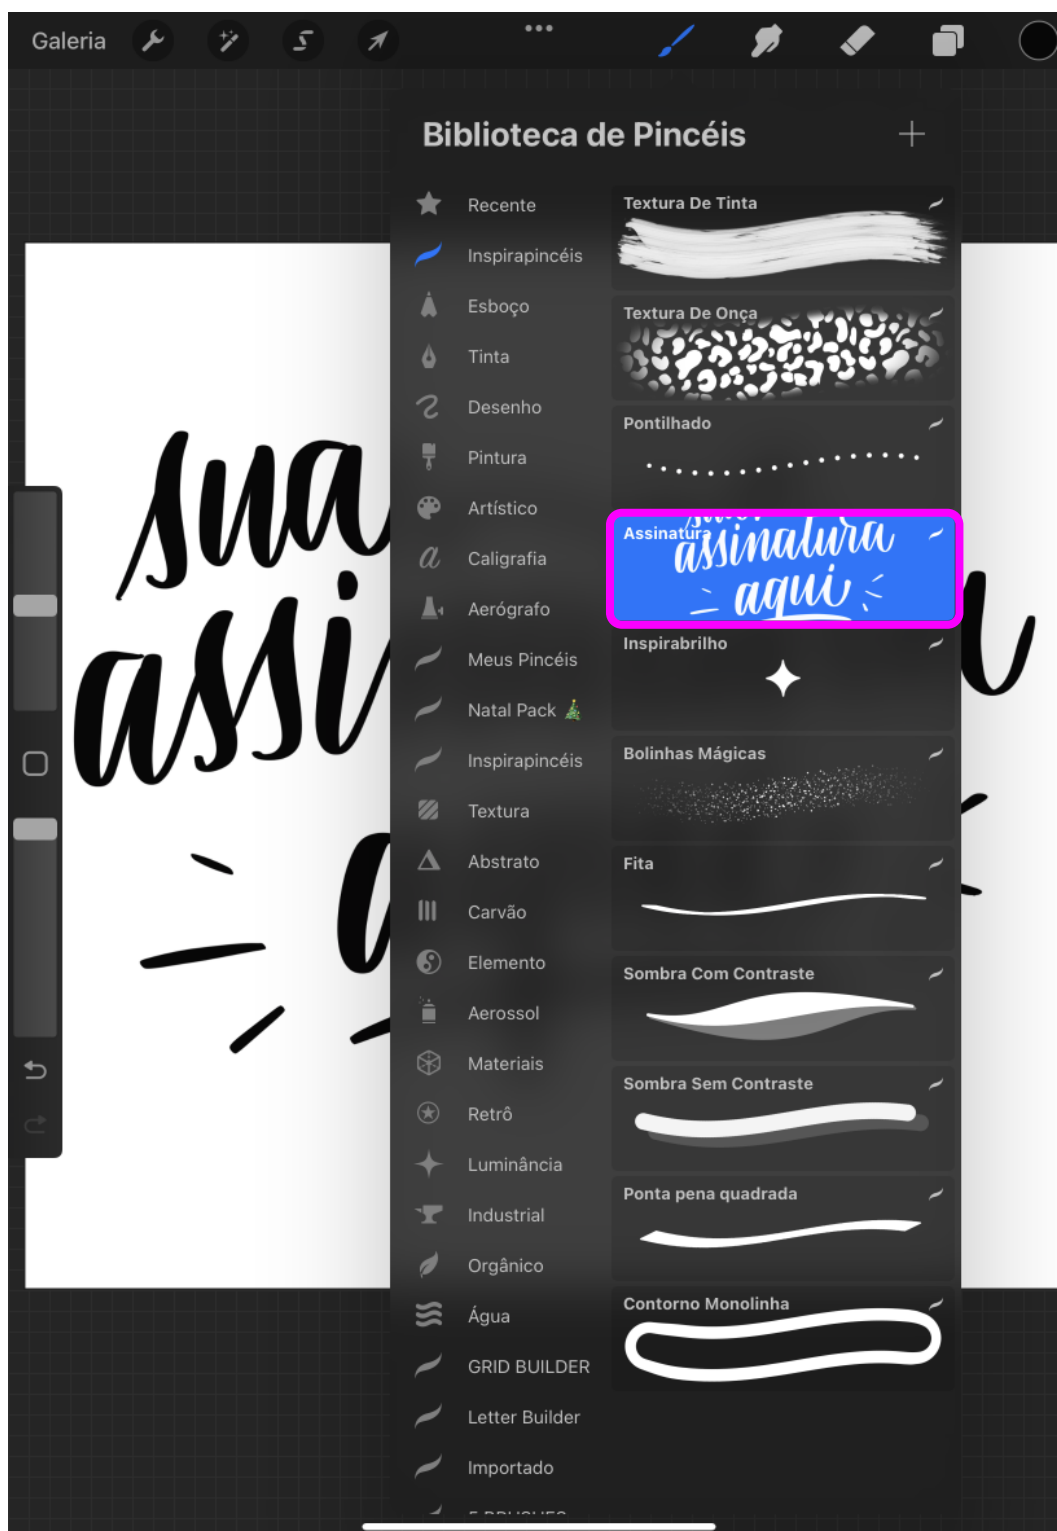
Galeria

Biblioteca de Pincéis

Recente
Inspirapincéis
Esboço
Tinta
Desenho
Pintura
Artístico
Caligrafia
Aerógrafo
Meus Pincéis
Natal Pack
Inspirapincéis
Textura
Abstrato
Carvão
Elemento
Aerossol
Materiais
Retrô
Luminância
Industrial
Orgânico
Água
GRID BUILDER
Letter Builder
Importado
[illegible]

Textura De Tinta
Textura De Onça
Pontilhado
Assinatura
sua assinatura aqui
Inspirabrilho
Bolinhas Mágicas
Fita
Sombra Com Contraste
Sombra Sem Contraste
Ponta pena quadrada
Contorno Monolinha

sua assi